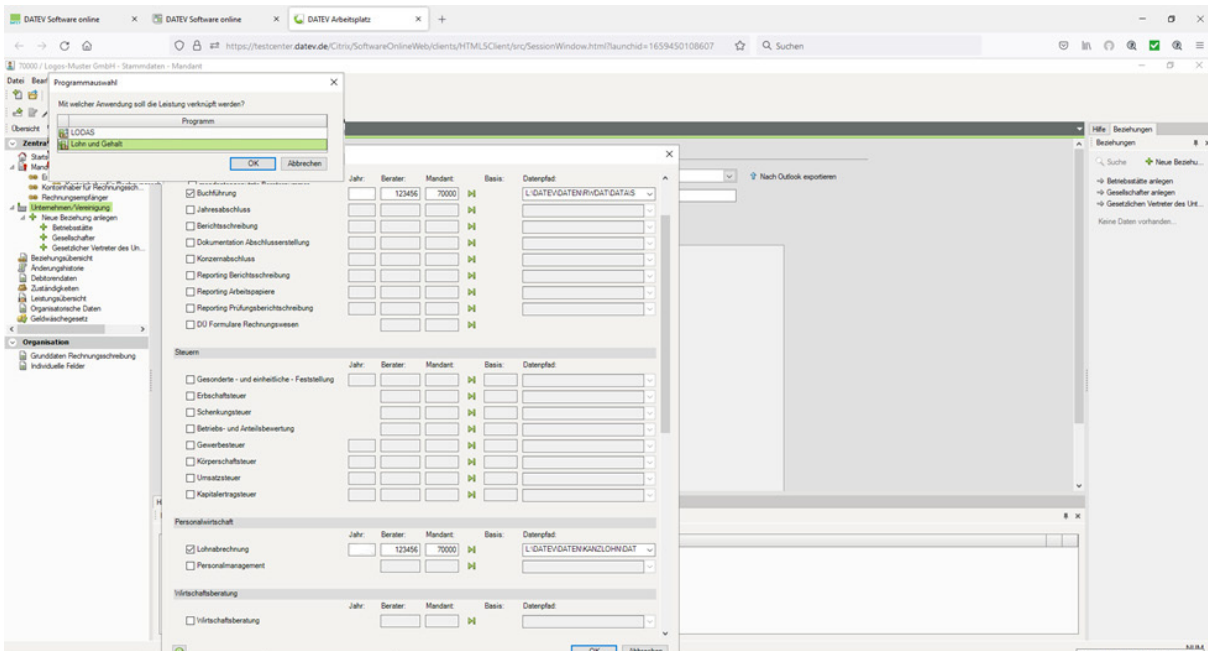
DATEV Software online × DATEV Software online × DATEV Arbeitsplatz × +

https://testcenter.datev.de/Citrix/SoftwareOnlineWeb/clients/HTML5Client/src/SessionWindow.html?launchid=1659450108607 Q Suchen

70000 / Logos-Muster GmbH - Stammdaten - Mandant

Datei Bear

Programmauswahl ×

Mit welcher Anwendung soll die Leistung verknüpft werden?

| Programm |
|---|
| LODAS |
| Lohn und Gehalt |

OK Abbrechen

Übersicht

Zentral

Startse

Mand

Ei

Kontoinhaber für Rechnungsch...

Rechnungsempfänger

Unternehmen/Vereinigung

Neue Beziehung anlegen

Betriebsstätte

Gesellschafter

Gesetzlicher Vertreter des Un...

Beziehungsübersicht

Änderungshistorie

Debitorendaten

Zuständigkeiten

Leistungsübersicht

Organisatorische Daten

Geldwäschegesetz

Organisation

Grunddaten Rechnungsschreibung

Individuelle Felder

×

| | Jahr: | Berater: | Mandant: | | Basis: | Datenpfad: |
|---|---|---|---|---|---|---|
| ☑ Buchführung | | 123456 | 70000 | | | L:\DATEV\DATEN\RWDAT\DATA\S |
| ☐ Jahresabschluss | | | | | | |
| ☐ Berichtsschreibung | | | | | | |
| ☐ Dokumentation Abschlusserstellung | | | | | | |
| ☐ Konzernabschluss | | | | | | |
| ☐ Reporting Berichtsschreibung | | | | | | |
| ☐ Reporting Arbeitspapiere | | | | | | |
| ☐ Reporting Prüfungsberichtschreibung | | | | | | |
| ☐ DÜ Formulare Rechnungswesen | | | | | | |

Steuern

| | Jahr: | Berater: | Mandant: | | Basis: | Datenpfad: |
|---|---|---|---|---|---|---|
| ☐ Gesonderte - und einheitliche - Feststellung | | | | | | |
| ☐ Erbschaftsteuer | | | | | | |
| ☐ Schenkungsteuer | | | | | | |
| ☐ Betriebs- und Anteilsbewertung | | | | | | |
| ☐ Gewerbesteuer | | | | | | |
| ☐ Körperschaftsteuer | | | | | | |
| ☐ Umsatzsteuer | | | | | | |
| ☐ Kapitalertragsteuer | | | | | | |

Personalwirtschaft

| | Jahr: | Berater: | Mandant: | | Basis: | Datenpfad: |
|---|---|---|---|---|---|---|
| ☑ Lohnabrechnung | | 123456 | 70000 | | | L:\DATEV\DATEN\KANZLOHN\DAT |
| ☐ Personalmanagement | | | | | | |

Wirtschaftsberatung

| | Jahr: | Berater: | Mandant: | | Basis: | Datenpfad: |
|---|---|---|---|---|---|---|
| ☐ Wirtschaftsberatung | | | | | | |

OK Abbrechen

Nach Outlook exportieren

Hilfe Beziehungen

Beziehungen

Suche Neue Beziehu...

→ Betriebsstätte anlegen

→ Gesellschafter anlegen

→ Gesetzlichen Vertreter des Unt...

Keine Daten vorhanden...